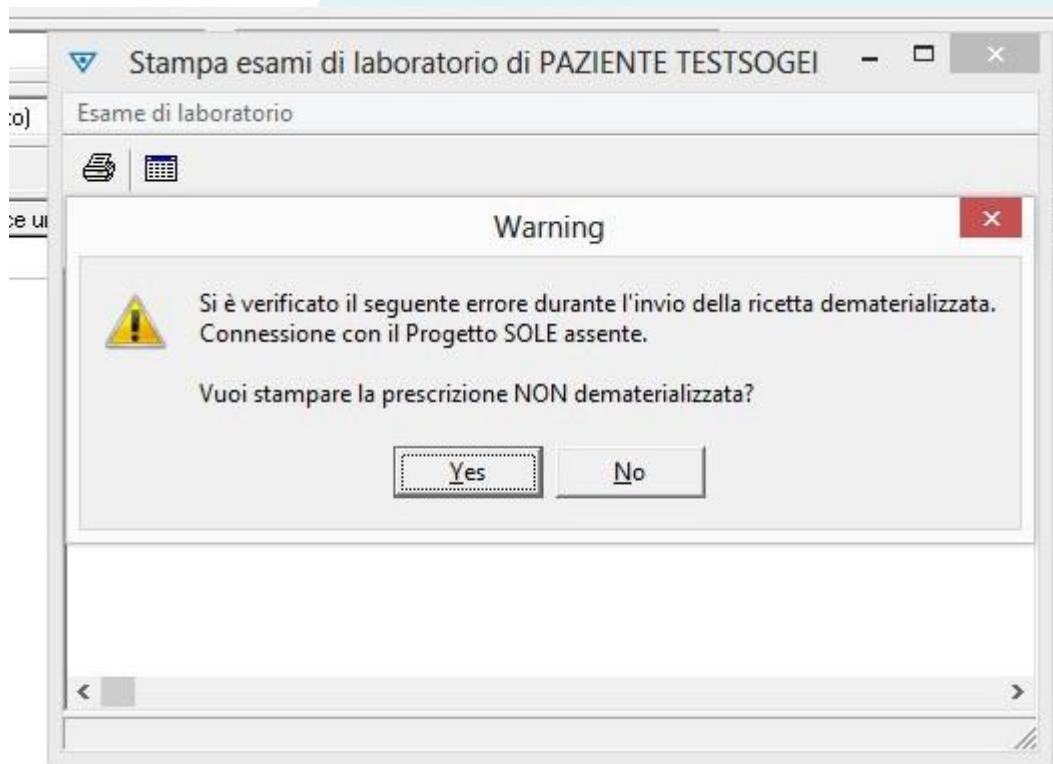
:o)

:e u

Stampa esami di laboratorio di PAZIENTE TESTSOGEI

Esame di laboratorio

Warning

Si è verificato il seguente errore durante l'invio della ricetta dematerializzata. Connessione con il Progetto SOLE assente.

Vuoi stampare la prescrizione NON dematerializzata?

Yes

No